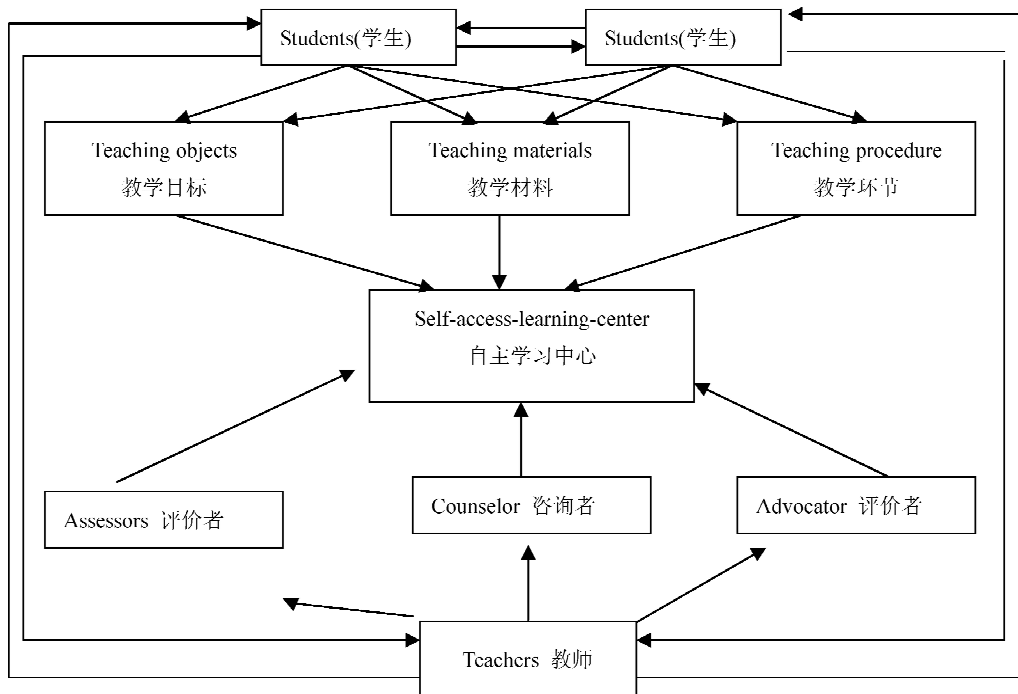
Students(学生)

Students(学生)

Teaching objects
教学目标

Teaching materials
教学材料

Teaching procedure
教学环节

Self-access-learning-center
自主学习中心

Assessors 评价者

Counselor 咨询者

Advocator 评价者

Teachers 教师